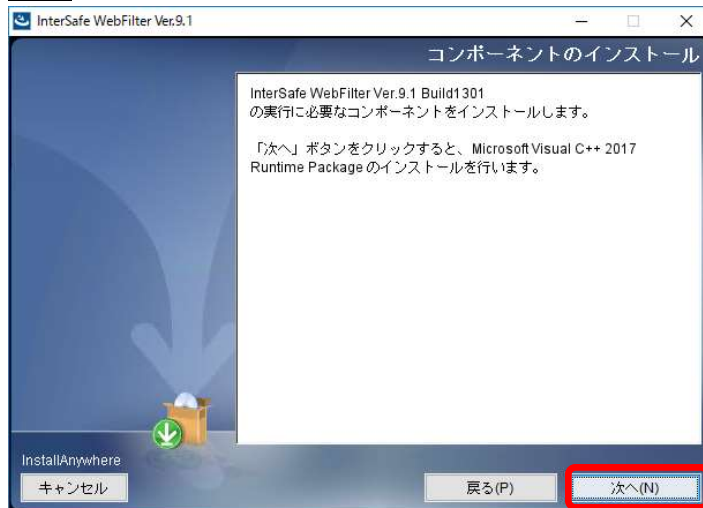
InterSafe WebFilter Ver.9.1

コンポーネントのインストール

InterSafe WebFilter Ver.9.1 Build1301 の実行に必要なコンポーネントをインストールします。

「次へ」ボタンをクリックすると、Microsoft Visual C++ 2017 Runtime Package のインストールを行います。

InstallAnywhere

キャンセル

戻る(P)

次へ(N)